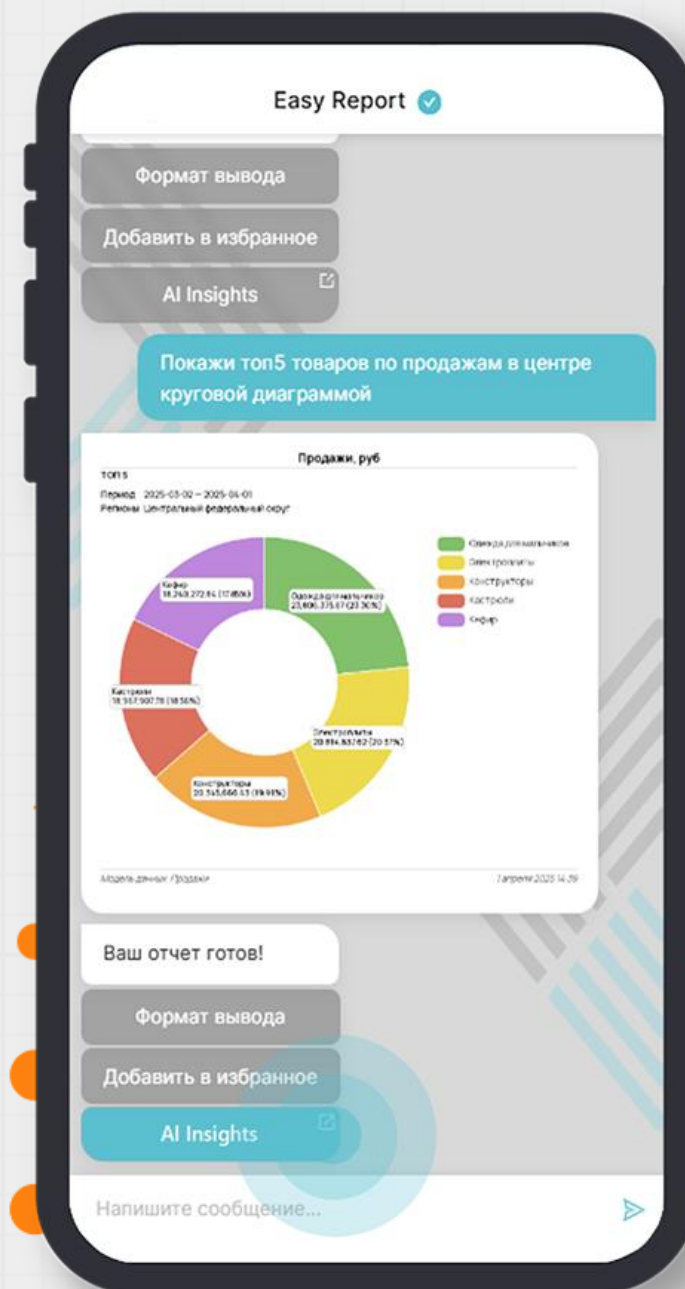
Easy Report

Формат вывода

Добавить в избранное

AI Insights

Покажи топ5 товаров по продажам в центре круговой диаграммой

Продажи, руб

ТОП 5

Период 2025-03-02 – 2025-04-01

Регионы Центральный федеральный округ

Кефир 18,249,272.84 (17.65%)

Одежда для мальчиков 23,606,375.07 (22.30%)

Кастрюли 18,957,907.78 (18.55%)

Электроплиты 20,886,837.62 (20.57%)

Конструкторы 20,545,666.43 (19.91%)

Одежда для мальчиков

Электроплиты

Конструкторы

Кастрюли

Кефир

Модель данных: Продажи

1 апреля 2025 14:39

Ваш отчет готов!

Формат вывода

Добавить в избранное

AI Insights

Напишите сообщение...